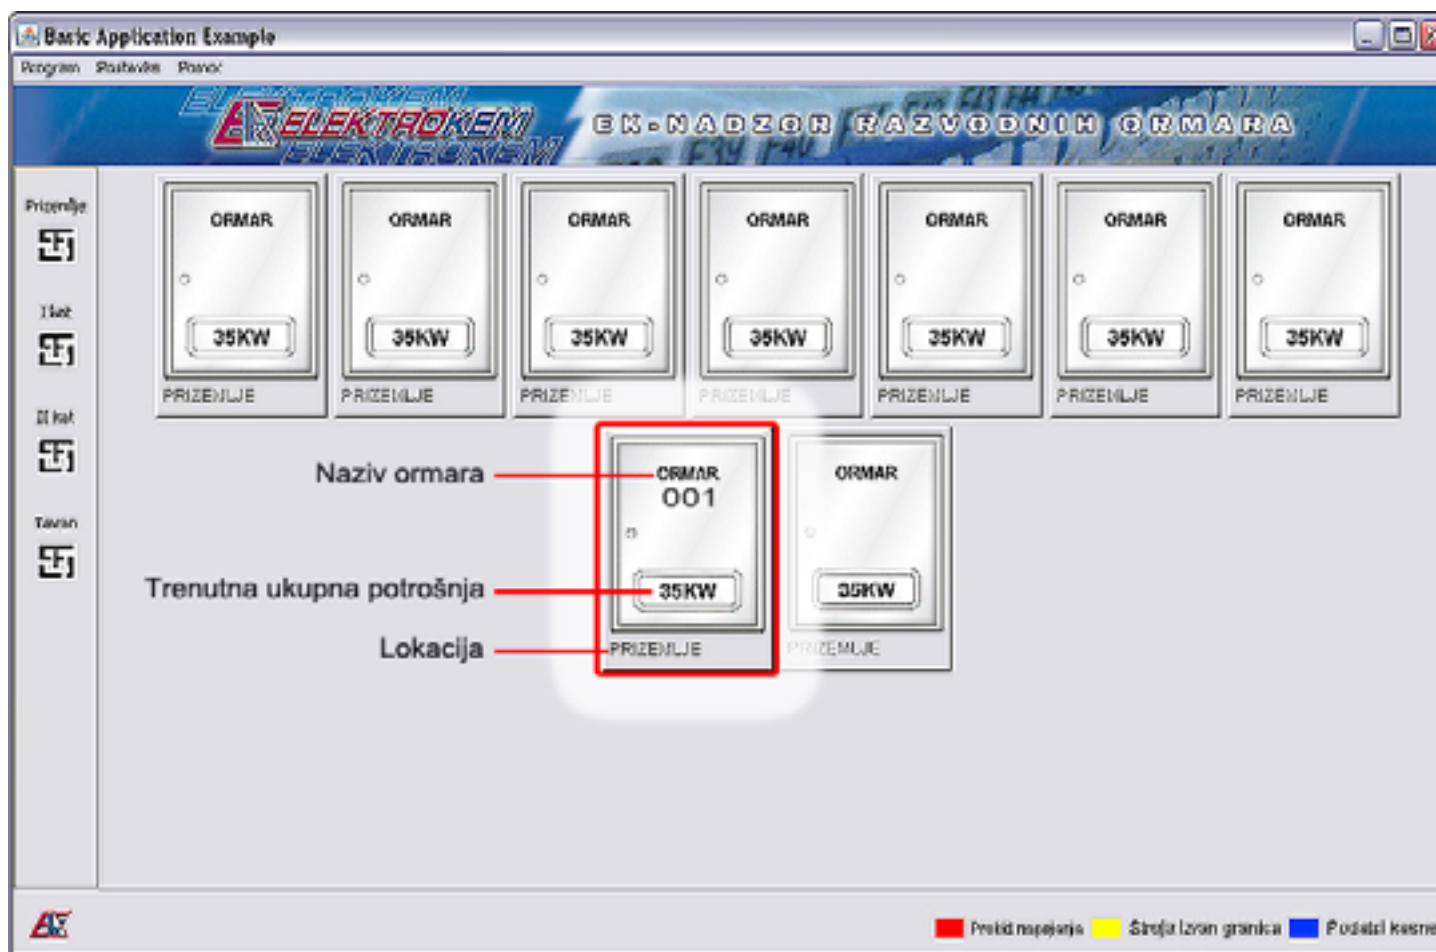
Basic Application Example

Program Postavke Pomoć

ELEKTROKEM

EK-NADZOR RAZVODNIH ORMARA

Prizemlje

I kat

II kat

Tavan

ORMAR
35KW
PRIZEMLJE

ORMAR
35KW
PRIZEMLJE

ORMAR
35KW
PRIZEMLJE

ORMAR
35KW
PRIZEMLJE

ORMAR
35KW
PRIZEMLJE

ORMAR
35KW
PRIZEMLJE

ORMAR
35KW
PRIZEMLJE

Naziv ormara
ORMAR
001

Trenutna ukupna potrošnja
35KW

Lokacija
PRIZEMLJE

ORMAR
35KW
PRIZEMLJE

Prekid napajanja Struja izvan granica Podatci kasne